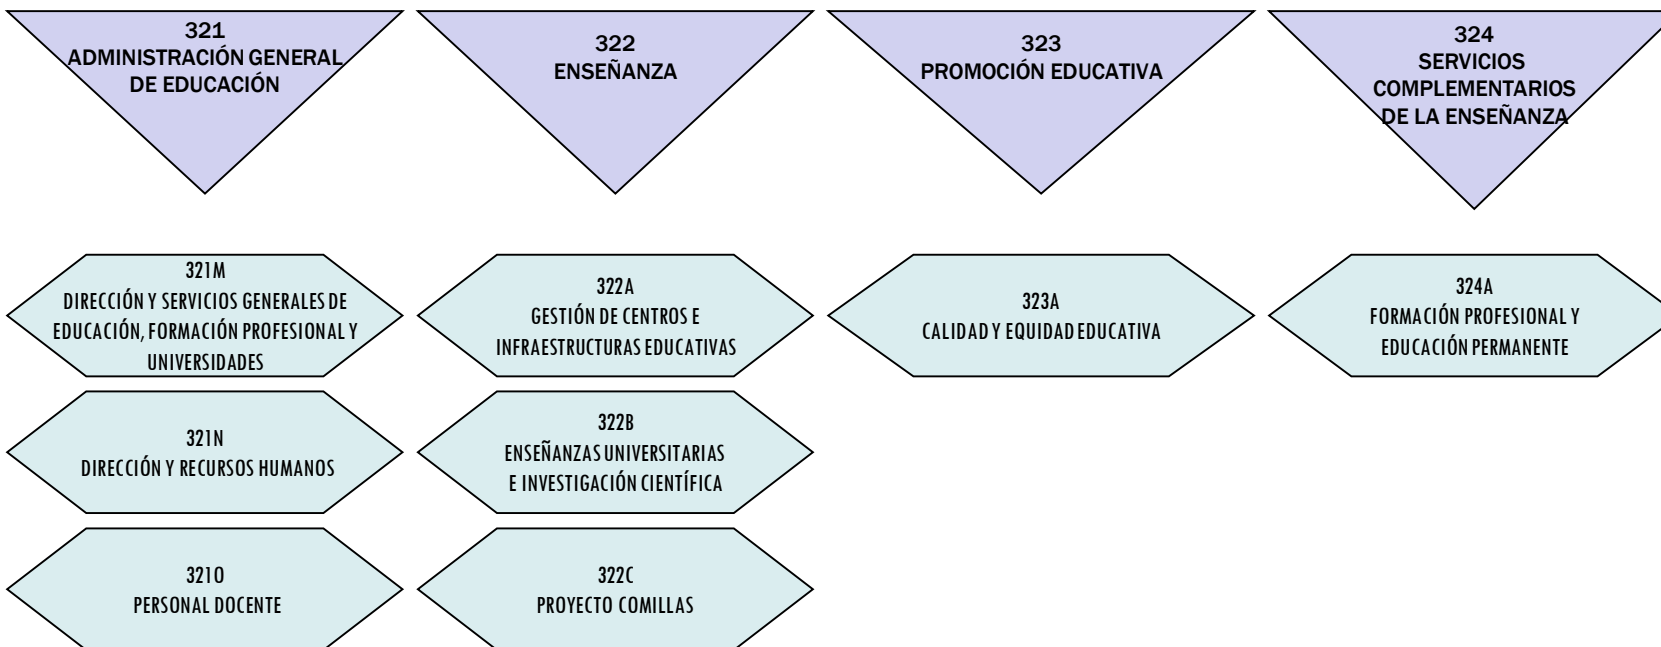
321
ADMINISTRACIÓN GENERAL DE EDUCACIÓN

322
ENSEÑANZA

323
PROMOCIÓN EDUCATIVA

324
SERVICIOS COMPLEMENTARIOS DE LA ENSEÑANZA

321M
DIRECCIÓN Y SERVICIOS GENERALES DE EDUCACIÓN, FORMACIÓN PROFESIONAL Y UNIVERSIDADES

322A
GESTIÓN DE CENTROS E INFRAESTRUCTURAS EDUCATIVAS

323A
CALIDAD Y EQUIDAD EDUCATIVA

324A
FORMACIÓN PROFESIONAL Y EDUCACIÓN PERMANENTE

321N
DIRECCIÓN Y RECURSOS HUMANOS

322B
ENSEÑANZAS UNIVERSITARIAS E INVESTIGACIÓN CIENTÍFICA

321O
PERSONAL DOCENTE

322C
PROYECTO COMILLAS